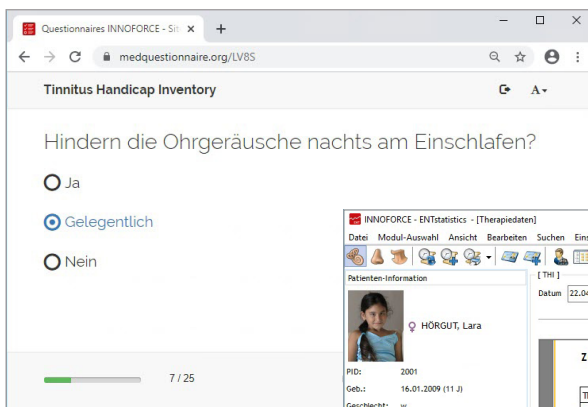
Questionnaires INNOFORCE - Sit
+
medquestionnaire.org/LV8S

Tinnitus Handicap Inventory

A

Hindern die Ohrgeräusche nachts am Einschlafen?

Ja

Gelegentlich

Nein

7 / 25

INNOFORCE - ENTstatistics - [Therapiedaten]

Datei Modul-Auswahl Ansicht Bearbeiten Suchen Ein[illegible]

Patienten-Information

[ THI ]

Datum 22.0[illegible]

HÖRGUT, Lara

PID: 2001

Geb.: 16.01.2009 (11 J)

Geschlecht: w

Z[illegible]